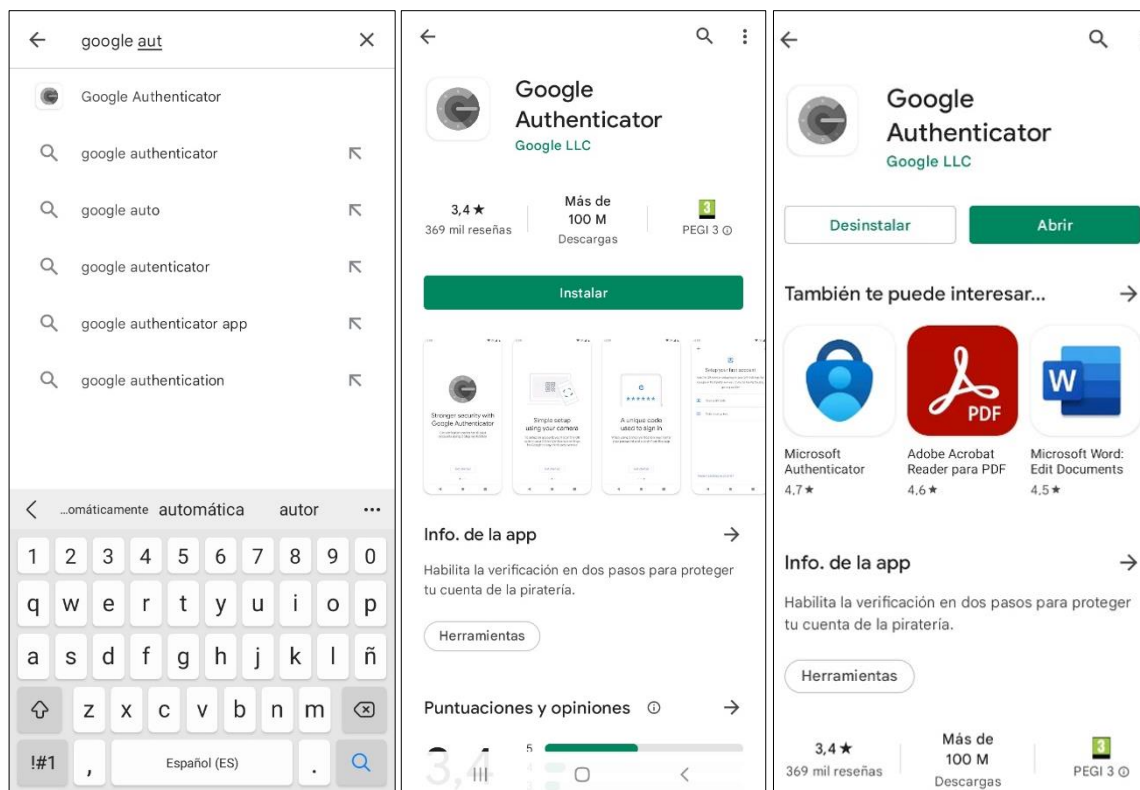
google aut

Google Authenticator
google authenticator
google auto
google autenticator
google authenticator app
google authentication

...omáticamente automática autor ...

1 2 3 4 5 6 7 8 9 0
q w e r t y u i o p
a s d f g h j k l ñ
z x c v b n m
!#1 , Español (ES) .

Google Authenticator
Google LLC

3,4 ★
369 mil reseñas

Más de 100 M
Descargas

3
PEGI 3

Instalar

Stronger security with Google Authenticator

Simple setup using your camera

A unique code used to sign in

Info. de la app

Habilita la verificación en dos pasos para proteger tu cuenta de la piratería.

Herramientas

Puntuaciones y opiniones

3,4

5

Google Authenticator
Google LLC

Desinstalar

Abrir

También te puede interesar...

PDF

Microsoft Authenticator
4,7 ★

Adobe Acrobat Reader para PDF
4,6 ★

Microsoft Word: Edit Documents
4,5 ★

Info. de la app

Habilita la verificación en dos pasos para proteger tu cuenta de la piratería.

Herramientas

3,4 ★
369 mil reseñas

Más de 100 M
Descargas

3
PEGI 3